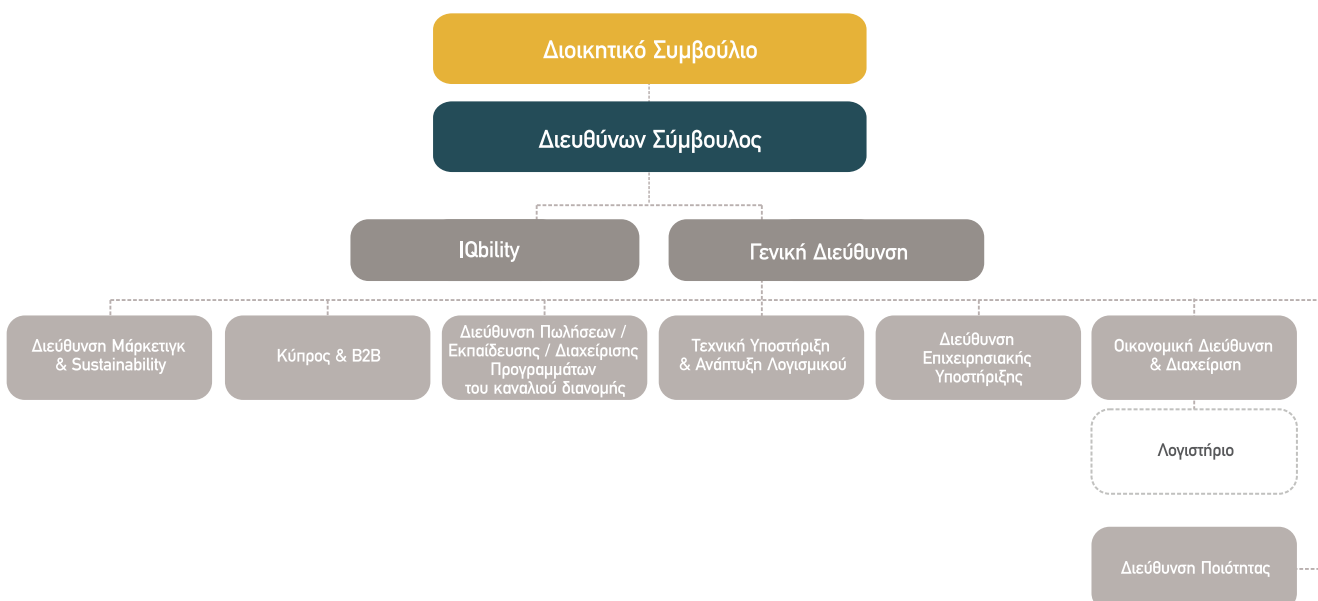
Διοικητικό Συμβούλιο

Διευθύνων Σύμβουλος

IQbility

Γενική Διεύθυνση

Διεύθυνση Μάρκετιγκ & Sustainability

Κύπρος & B2B

Διεύθυνση Πωλήσεων / Εκπαίδευσης / Διαχείρισης Προγραμμάτων του καναλιού διανομής

Τεχνική Υποστήριξη & Ανάπτυξη Λογισμικού

Διεύθυνση Επιχειρησιακής Υποστήριξης

Οικονομική Διεύθυνση & Διαχείριση

Λογιστήριο

Διεύθυνση Ποιότητας